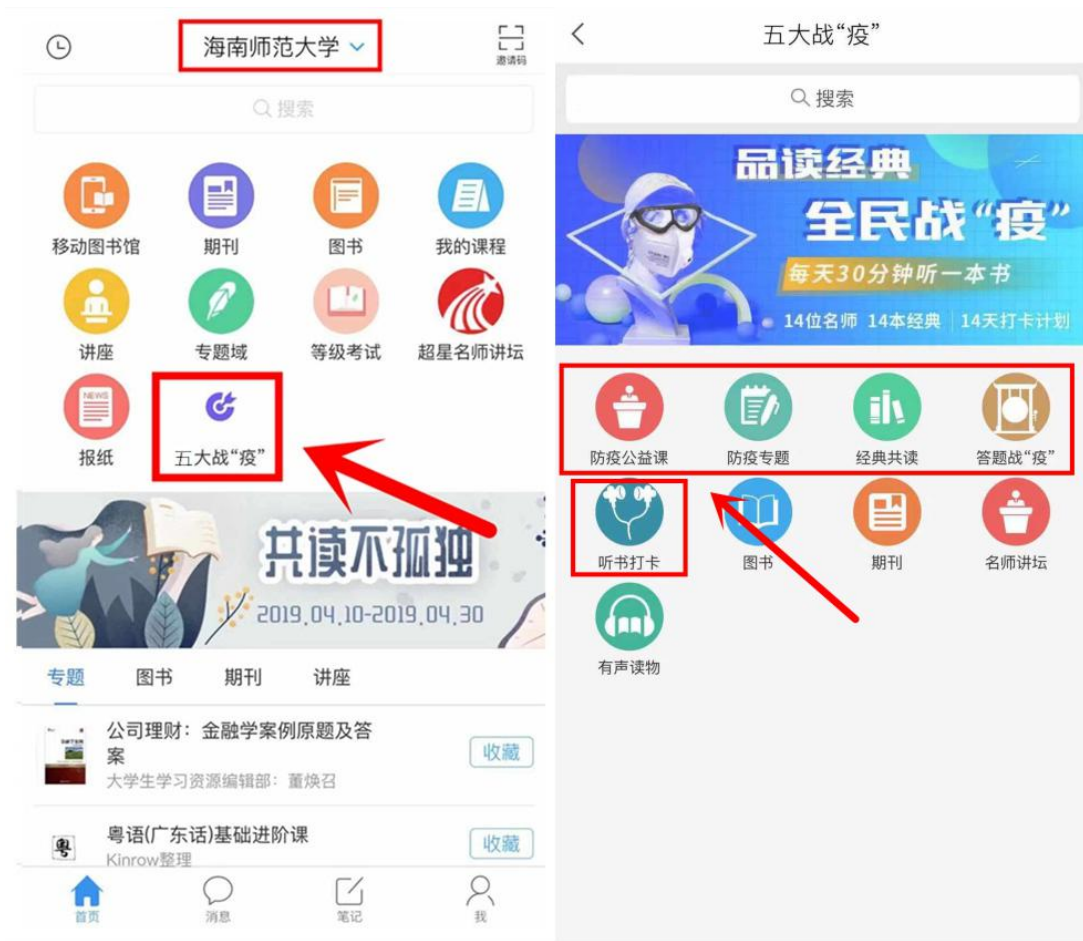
海南师范大学

邀请码

搜索

移动图书馆
期刊
图书
我的课程
讲座
专题域
等级考试
超星名师讲坛
报纸
五大战“疫”

共读不孤独
2019.04.10-2019.04.30

专题
图书
期刊
讲座

公司理财：金融学案例原题及答案
大学生学习资源编辑部：董焕召
收藏

粤语(广东话)基础进阶课
Kinrow整理
收藏

首页
消息
笔记
我

五大战“疫”

搜索

品读经典
全民战“疫”
每天30分钟听一本书
14位名师 14本经典 14天打卡计划

防疫公益课
防疫专题
经典共读
答题战“疫”
听书打卡
图书
期刊
名师讲坛
有声读物